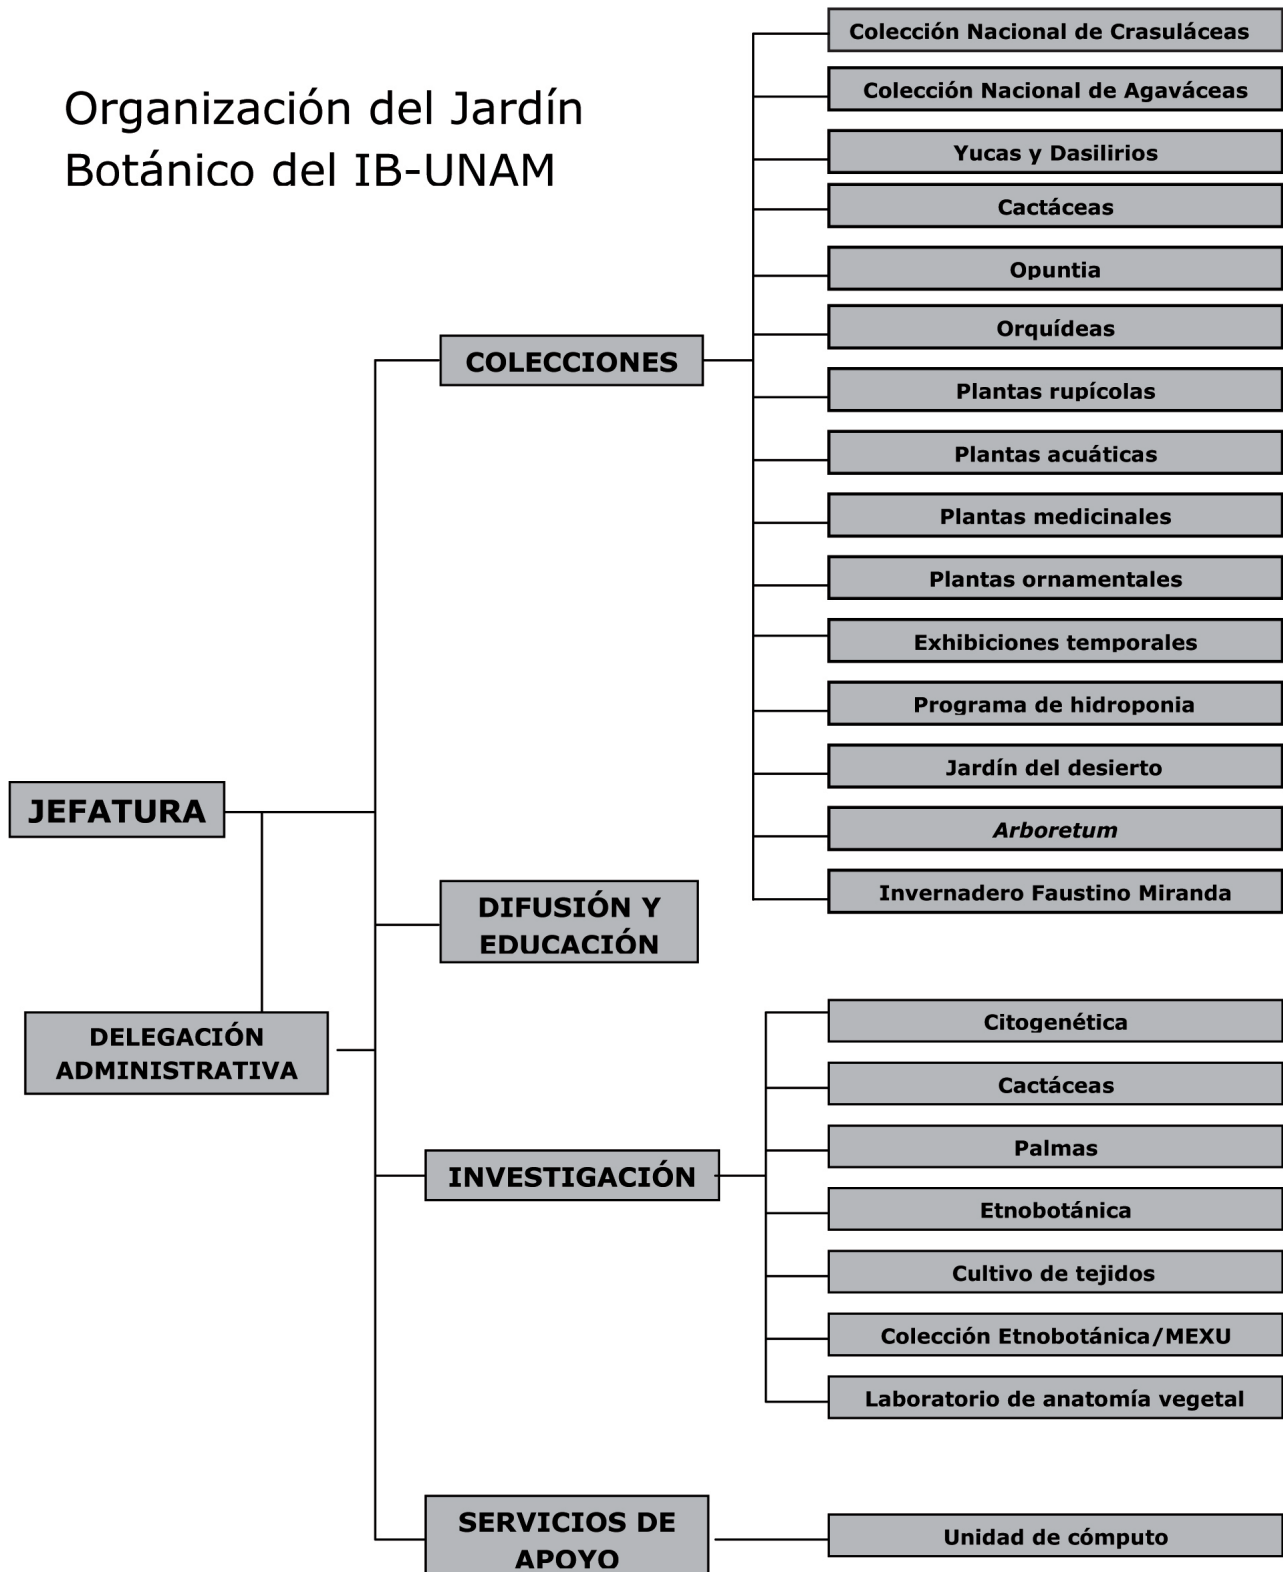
Organización del Jardín Botánico del IB-UNAM

JEFATURA

DELEGACIÓN ADMINISTRATIVA

COLECCIONES

Colección Nacional de Crasuláceas

Colección Nacional de Agaváceas

Yucas y Dasilirios

Cactáceas

Opuntia

Orquídeas

Plantas rupícolas

Plantas acuáticas

Plantas medicinales

Plantas ornamentales

Exhibiciones temporales

Programa de hidroponia

Jardín del desierto

Arboretum

Invernadero Faustino Miranda

DIFUSIÓN Y EDUCACIÓN

INVESTIGACIÓN

Citogenética

Cactáceas

Palmas

Etnobotánica

Cultivo de tejidos

Colección Etnobotánica/MEXU

Laboratorio de anatomía vegetal

SERVICIOS DE APOYO

Unidad de cómputo